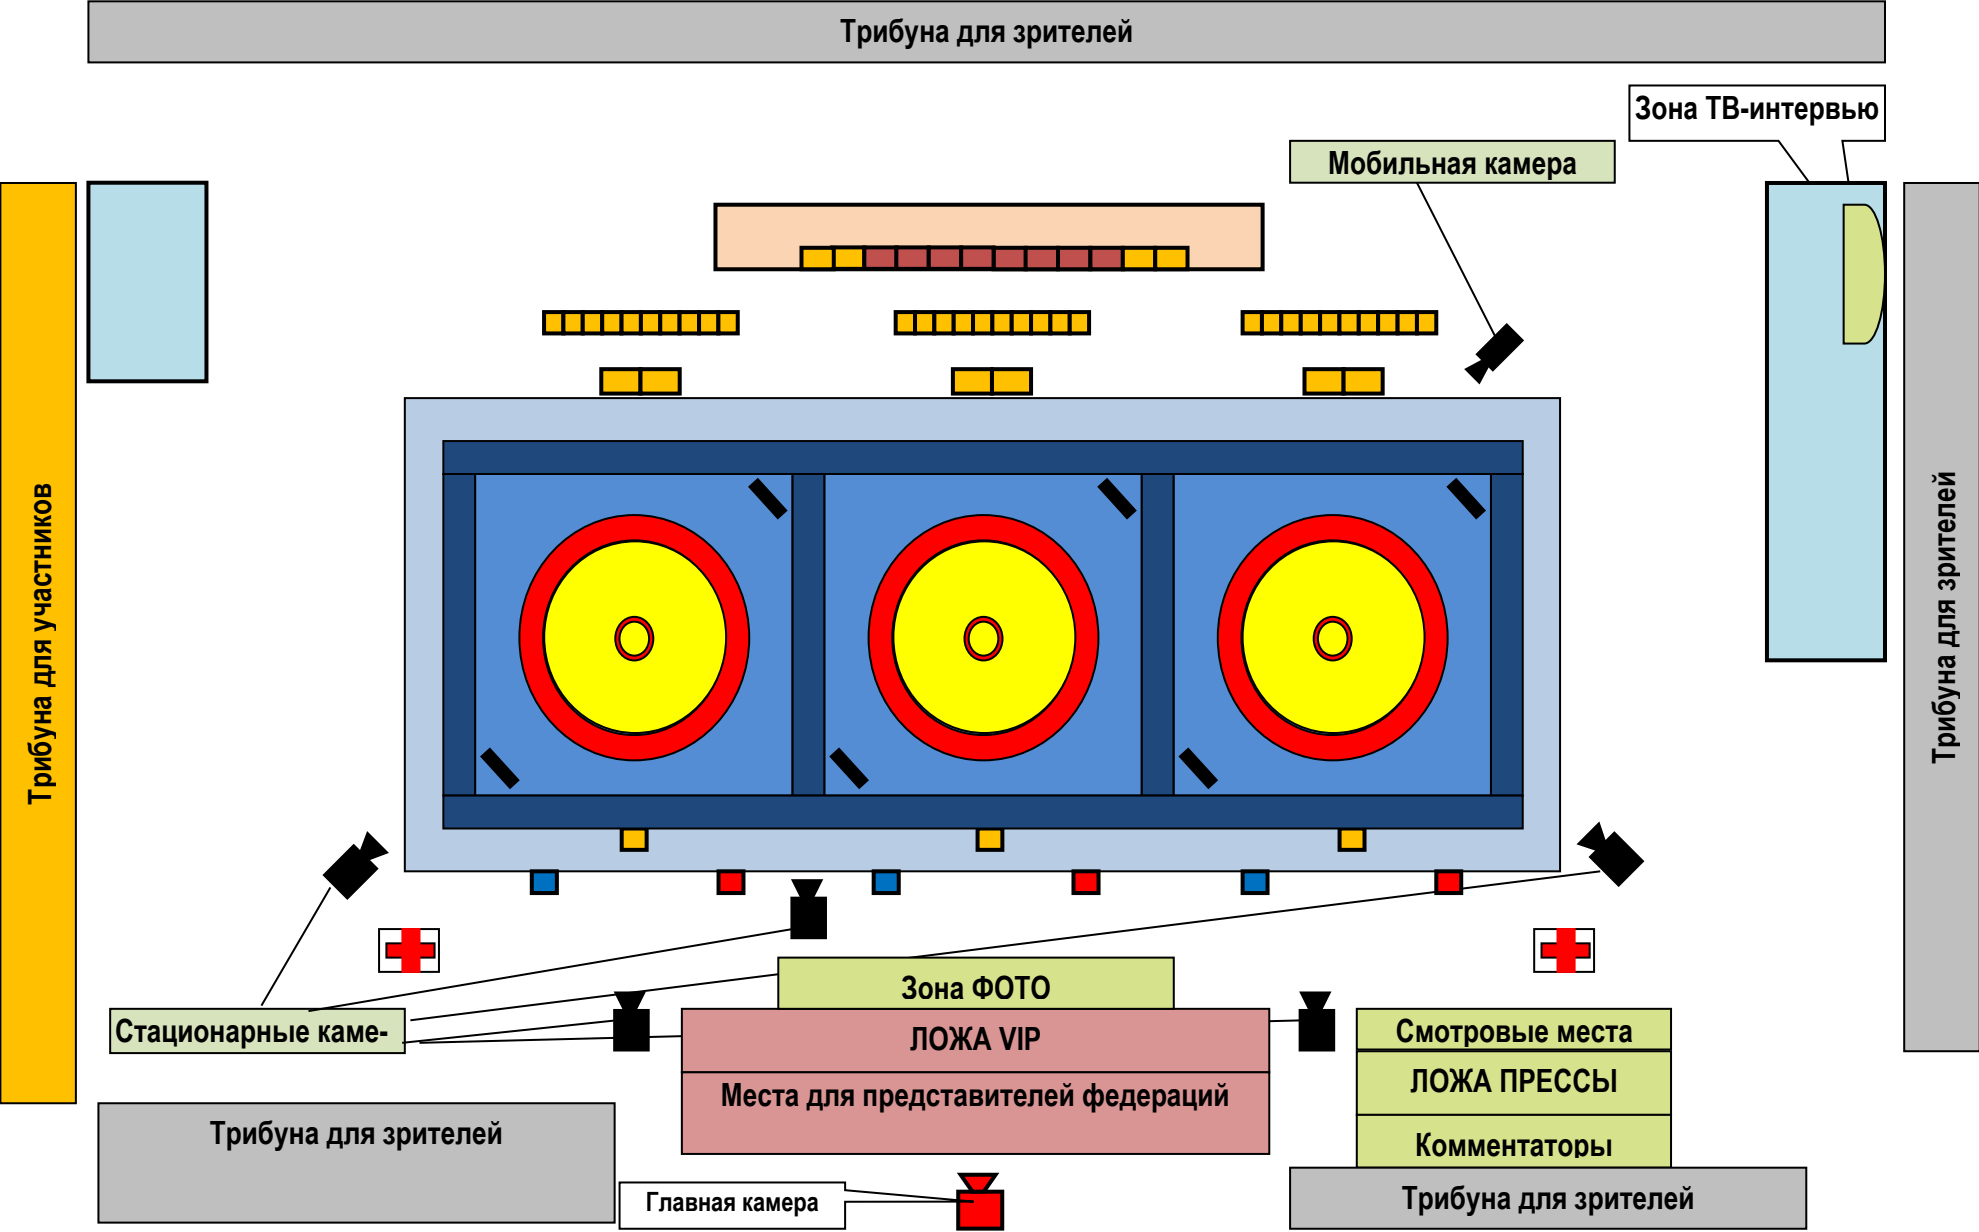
Трибуна для зрителей

Зона ТВ-интервью

Мобильная камера

Трибуна для участников

Трибуна для зрителей

Зона ФОТО

Стационарные каме-

ЛОЖА VIP

Места для представителей федераций

Смотровые места

ЛОЖА ПРЕССЫ

Комментаторы

Трибуна для зрителей

Главная камера

Трибуна для зрителей